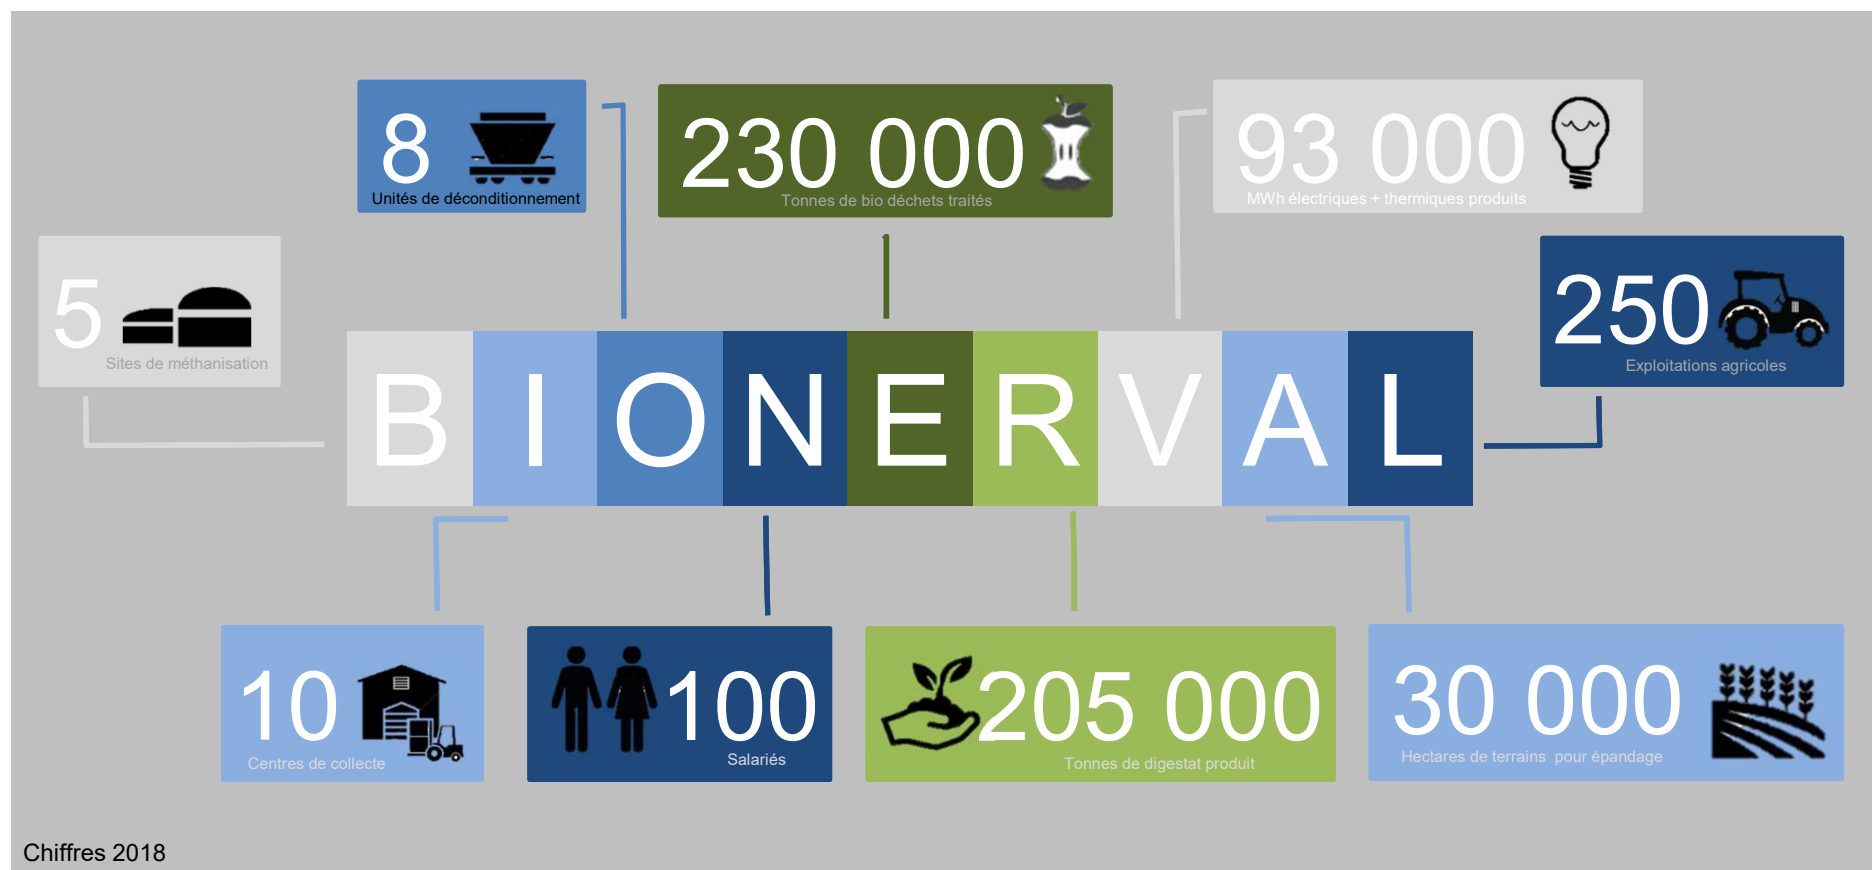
8
Unités de déconditionnement

230 000
Tonnes de bio déchets traités

93 000
MWh électriques + thermiques produits

5
Sites de méthanisation

B I O N E R V A L

250
Exploitations agricoles

10
Centres de collecte

100
Salariés

205 000
Tonnes de digestat produit

30 000
Hectares de terrains pour épandage

Chiffres 2018